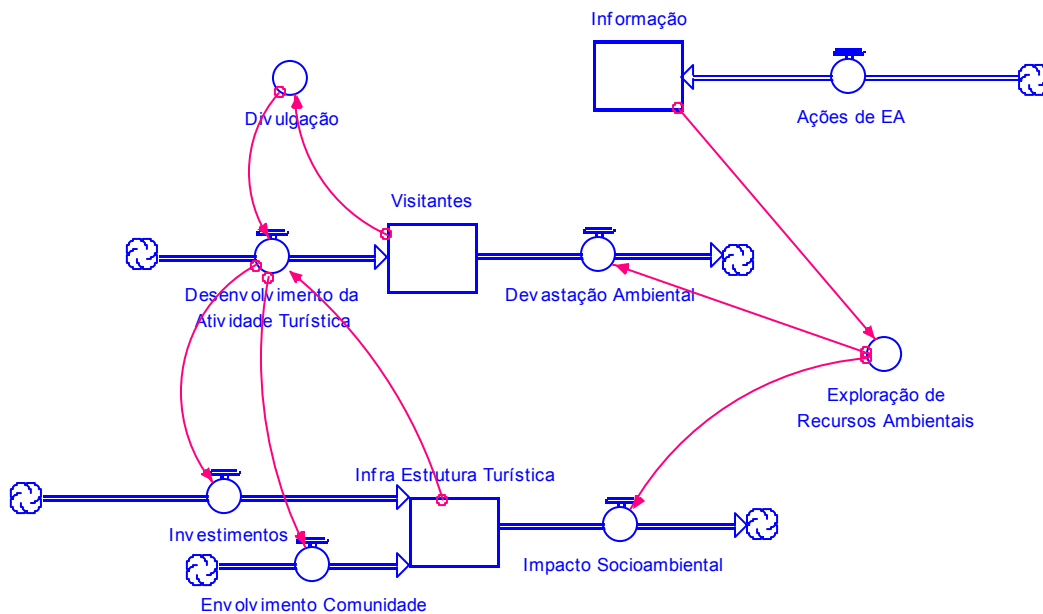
Informação

Ações de EA

Divulgação

Visitantes

Desenvolvimento da Atividade Turística

Devastação Ambiental

Exploração de Recursos Ambientais

Infra Estrutura Turística

Investimentos

Impacto Socioambiental

Envolvimento Comunidade